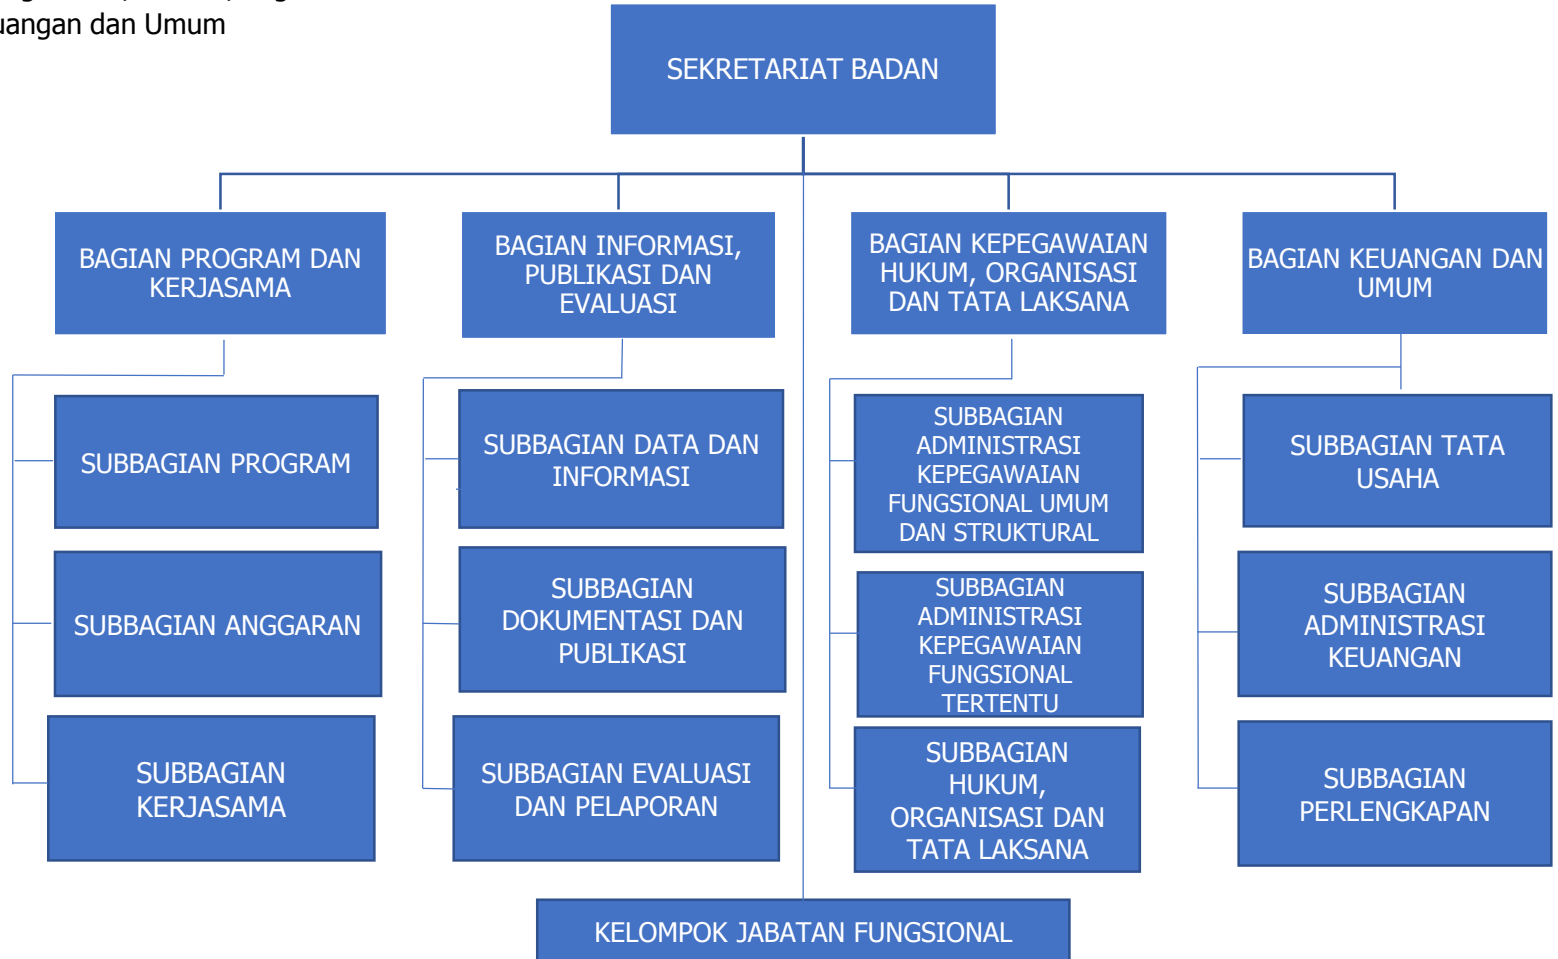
uangan dan Umum

SEKRETARIAT BADAN

BAGIAN PROGRAM DAN KERJASAMA

BAGIAN INFORMASI, PUBLIKASI DAN EVALUASI

BAGIAN KEPEGAWAIAN HUKUM, ORGANISASI DAN TATA LAKSANA

BAGIAN KEUANGAN DAN UMUM

SUBBAGIAN PROGRAM

SUBBAGIAN ANGGARAN

SUBBAGIAN KERJASAMA

SUBBAGIAN DATA DAN INFORMASI

SUBBAGIAN DOKUMENTASI DAN PUBLIKASI

SUBBAGIAN EVALUASI DAN PELAPORAN

SUBBAGIAN ADMINISTRASI KEPEGAWAIAN FUNGSIONAL UMUM DAN STRUKTURAL

SUBBAGIAN ADMINISTRASI KEPEGAWAIAN FUNGSIONAL TERTENTU

SUBBAGIAN HUKUM, ORGANISASI DAN TATA LAKSANA

SUBBAGIAN TATA USAHA

SUBBAGIAN ADMINISTRASI KEUANGAN

SUBBAGIAN PERLENGKAPAN

KELOMPOK JABATAN FUNGSIONAL